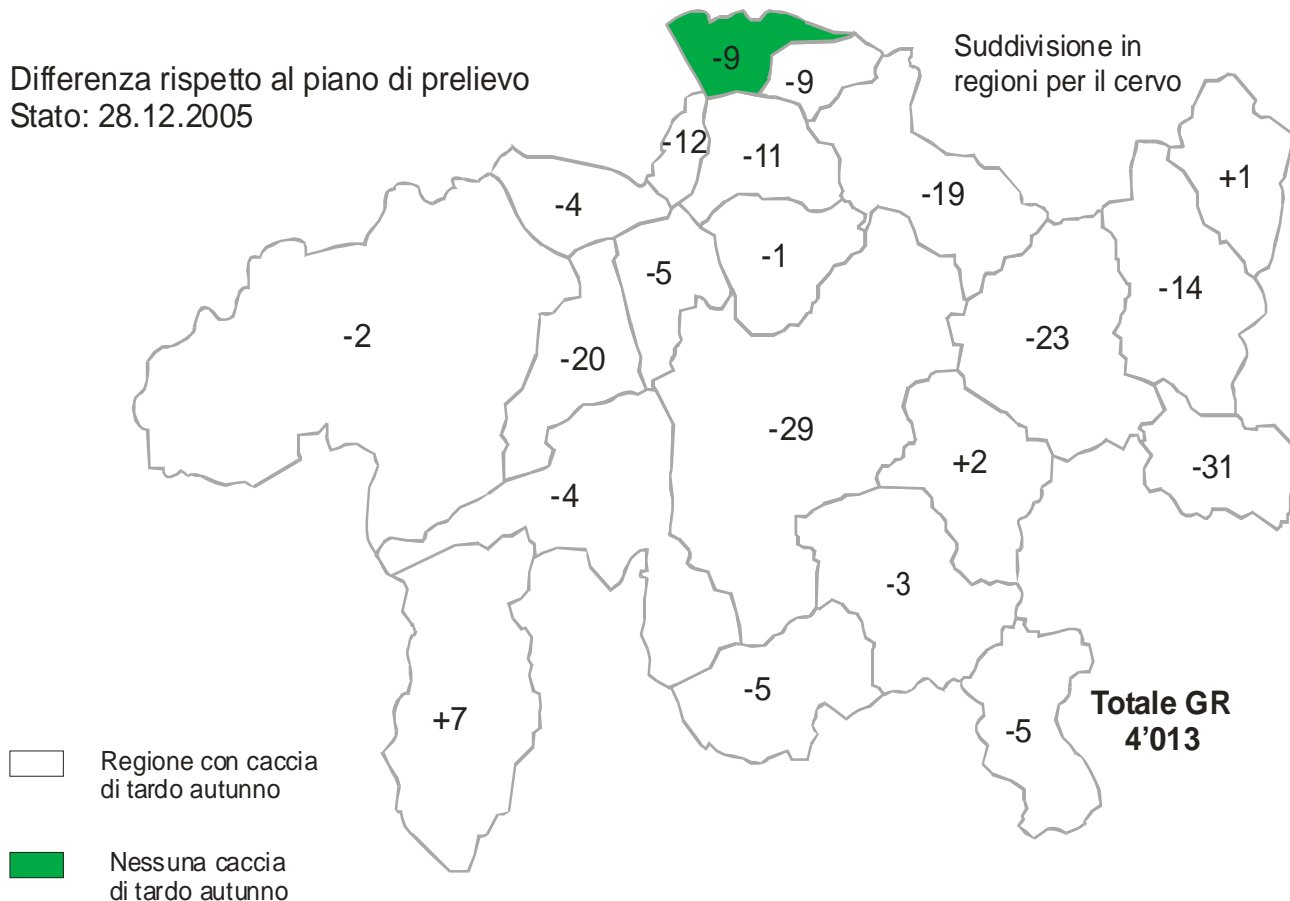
Differenza rispetto al piano di prelievo
Stato: 28.12.2005

Suddivisione in regioni per il cervo

-9
-9
-12
-11
-19
+1
-4
-5
-1
-14
-2
-20
-23
-29
+2
-31
-4
-3
+7
-5
-5

Totale GR
4'013

Regione con caccia di tardo autunno

Nessuna caccia di tardo autunno